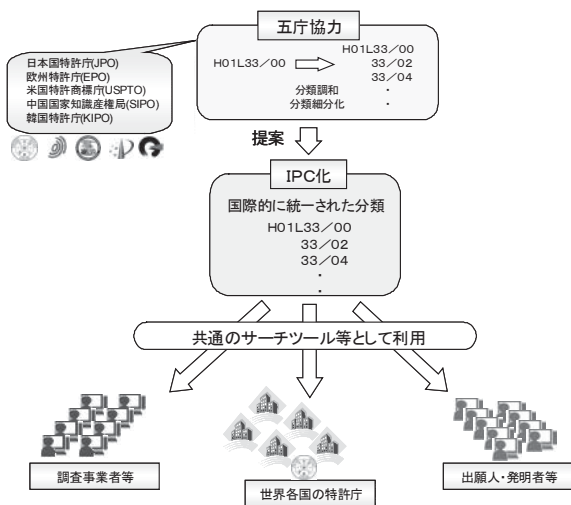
五庁協力

日本国特許庁(JPO)
欧州特許庁(EPO)
米国特許商標庁(USPTO)
中国国家知識産権局(SIPO)
韓国特許庁(KIPO)

H01L33／00

H01L33／00
33／02
33／04
・
・

分類調和
分類細分化

提案

IPC化

国際的に統一された分類

H01L33／00
33／02
33／04
・
・

共通のサーチツール等として利用

調査事業者等

世界各国の特許庁

出願人・発明者等